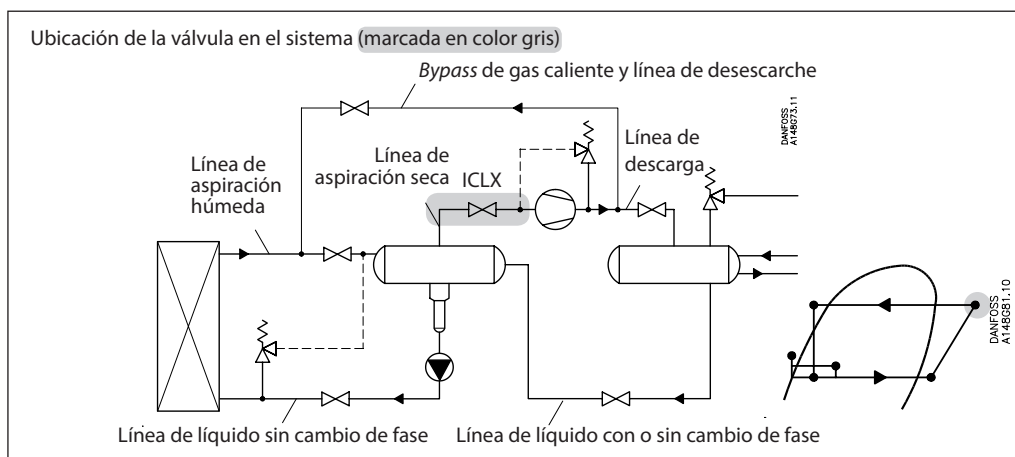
Ubicación de la válvula en el sistema (marcada en color gris)

*Bypass* de gas caliente y línea de desescarche

DANFOSS A148G73.11

Línea de aspiración húmeda

Línea de aspiración seca

ICLX

Línea de descarga

DANFOSS A148G81.10

Línea de líquido sin cambio de fase

Línea de líquido con o sin cambio de fase